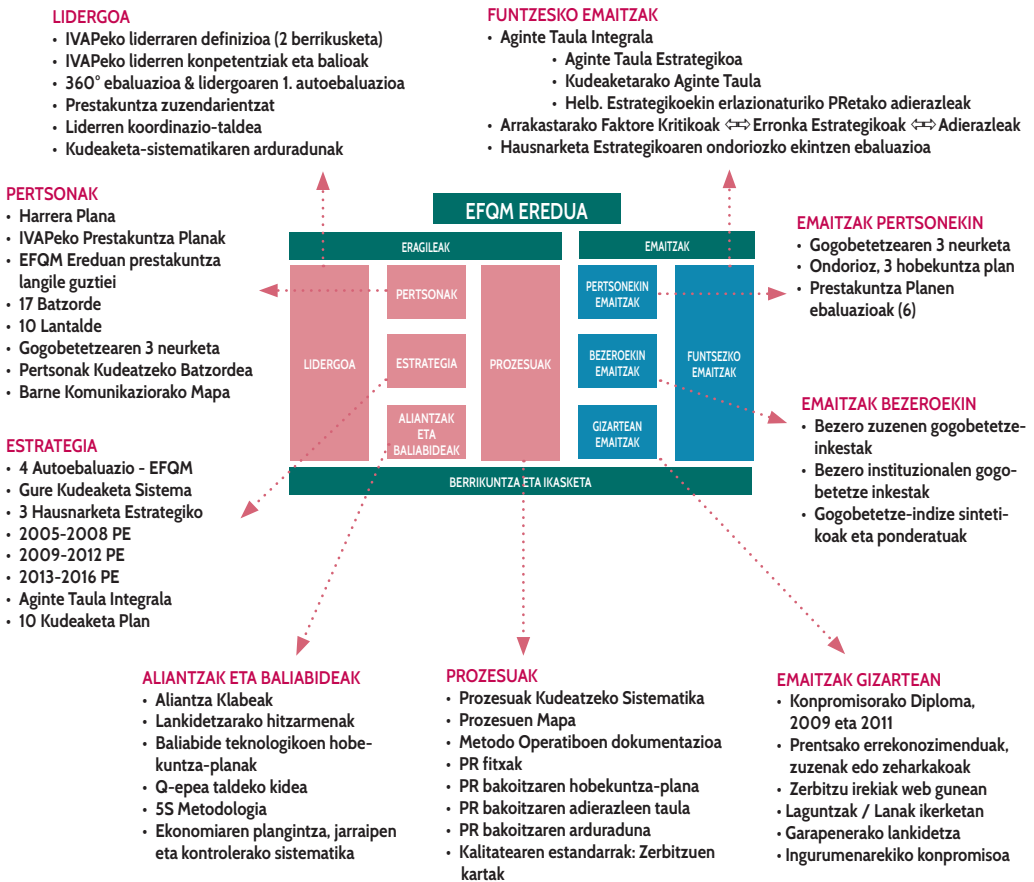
LIDERGOA
• IVAPeko liderraren definizioa (2 berrikusketa)
• IVAPeko liderren konpetentziak eta balioak
• 360° ebaluazioa & lidergoaren 1. autoebaluazioa
• Prestakuntza zuzendarientzat
• Liderren koordinazio-taldea
• Kudeaketa-sistematikaren arduradunak

FUNTZESKO EMAITZAK
• Aginte Taula Integrala
• Aginte Taula Estrategikoa
• Kudeaketarako Aginte Taula
• Helb. Estrategikoekin erlazionaturiko PRetako adierazleak
• Arrakastarako Faktore Kritikoak ⇔ Erronka Estrategikoak ⇔ Adierazleak
• Hausnarketa Estrategikoaren ondorioziko ekintzen ebaluazioa

PERTSONAK
• Harrera Plana
• IVAPeko Prestakuntza Planak
• EFQM Ereduan prestakuntza langile guztiei
• 17 Batzorde
• 10 Lantalde
• Gogobetetzearen 3 neurketa
• Pertsonak Kudeatzeko Batzordea
• Barne Komunikaziorako Mapa

EFQM EREDUA
ERAGILEAK
EMAITZAK
LIDERGOA
PERTSONAK
ESTRATEGIA
ALIANTZAK ETA BALIABIDEAK
PROZESUAK
PERTSONEKIN EMAITZAK
BEZEROEKIN EMAITZAK
GIZARTEAN EMAITZAK
FUNTSEZKO EMAITZAK
BERRIKUNTZA ETA IKASKETA

EMAITZAK PERTSONEKIN
• Gogobetetzearen 3 neurketa
• Ondorioz, 3 hobekuntza plan
• Prestakuntza Planen ebaluazioak (6)

EMAITZAK BEZEROEKIN
• Bezero zuzenen gogobetetze-inkestak
• Bezero instituzionalen gogobetetze inkestak
• Gogobetetze-indize sintetikoak eta ponderatuak

ESTRATEGIA
• 4 Autoebaluazio - EFQM
• Gure Kudeaketa Sistema
• 3 Hausnarketa Estrategiko
• 2005-2008 PE
• 2009-2012 PE
• 2013-2016 PE
• Aginte Taula Integrala
• 10 Kudeaketa Plan

ALIANTZAK ETA BALIABIDEAK
• Aliantza Klabeak
• Lankidetzarako hitzarmenak
• Baliabide teknologikoen hobekuntza-planak
• Q-epea taldeko kidea
• 5S Metodologia
• Ekonomiaren plangintza, jarraipen eta kontrolerako sistematika

PROZESUAK
• Prozesuak Kudeatzeko Sistematika
• Prozesuen Mapa
• Metodo Operatiboen dokumentazioa
• PR fitxak
• PR bakoitzaren hobekuntza-plana
• PR bakoitzaren adierazleen taula
• PR bakoitzaren arduraduna
• Kalitatearen estandarrak: Zerbitzuen kartak

EMAITZAK GIZARTEAN
• Konpromisorako Diploma, 2009 eta 2011
• Prentsako errekonozimenduak, zuzenak edo zeharkakoak
• Zerbitzu irekiak web gunean
• Laguntzak / Lanak ikerketan
• Garapenerako lankidetza
• Ingurumenarekiko konpromisoa